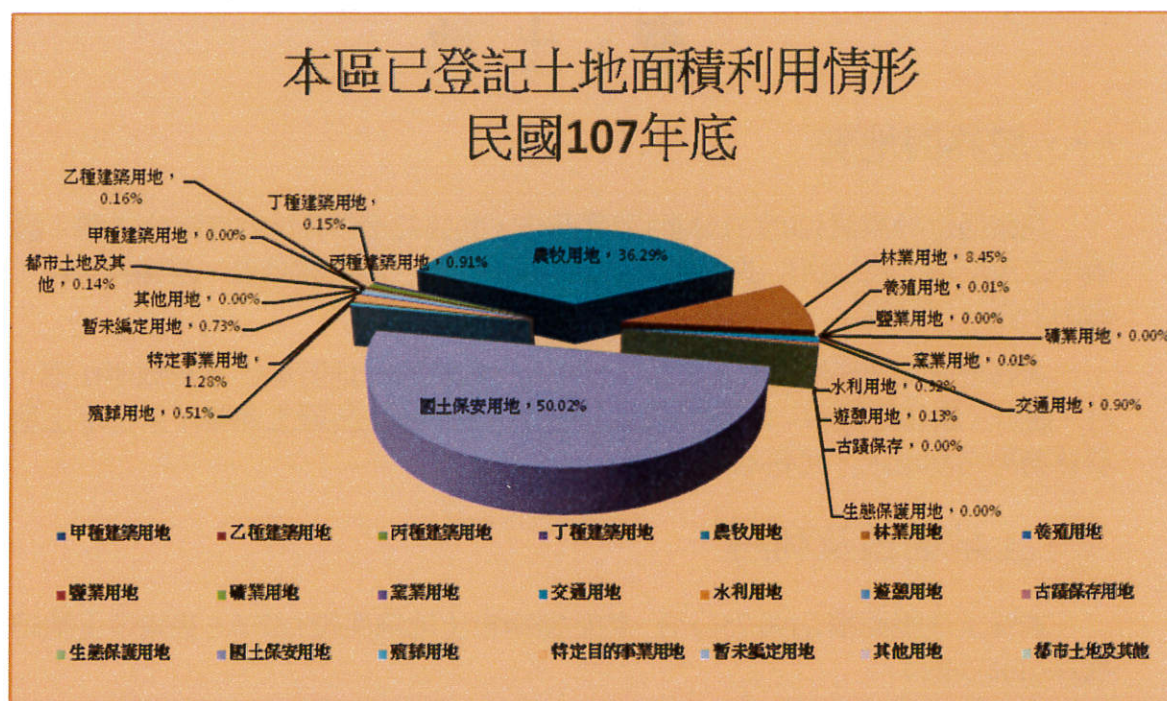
本區已登記土地面積利用情形
民國107年底

乙種建築用地，0.16%
丁種建築用地，0.15%
甲種建築用地，0.00%
丙種建築用地，0.91%
都市土地及其他，0.14%
其他用地，0.00%
暫未編定用地，0.73%
特定事業用地，1.28%
殯葬用地，0.51%
農牧用地，36.29%
林業用地，8.45%
養殖用地，0.01%
鹽業用地，0.00%
礦業用地，0.00%
窯業用地，0.01%
水利用地，0.32%
交通用地，0.90%
遊憩用地，0.13%
古蹟保存，0.00%
生態保護用地，0.00%
國土保安用地，50.02%

甲種建築用地
乙種建築用地
丙種建築用地
丁種建築用地
農牧用地
林業用地
養殖用地
鹽業用地
礦業用地
窯業用地
交通用地
水利用地
遊憩用地
古蹟保存用地
生態保護用地
國土保安用地
殯葬用地
特定目的事業用地
暫未編定用地
其他用地
都市土地及其他